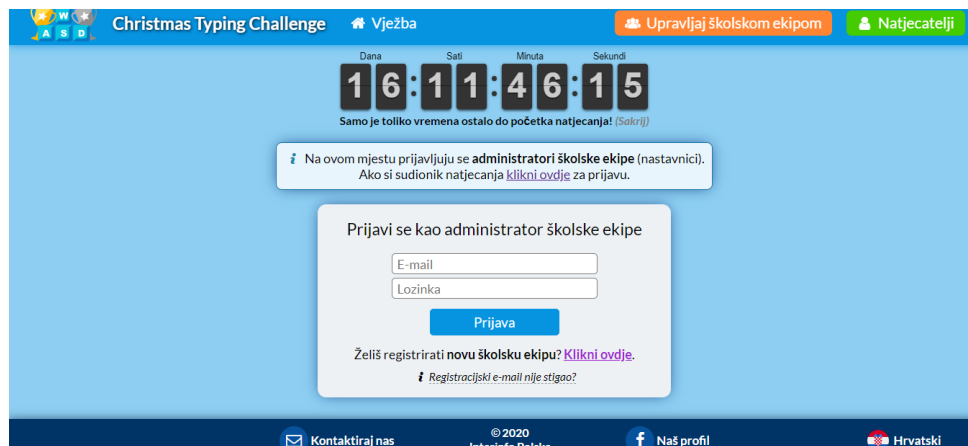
W
A S D

Christmas Typing Challenge

Vježba

Upravljaj školskom ekipom

Natjecatelji

Dana 16 : Sati 11 : Minuta 46 : Sekundi 15

Samo je toliko vremena ostalo do početka natjecanja! (Sakrij)

Na ovom mjestu prijavljuju se **administratori školske ekipe** (nastavnici). Ako si sudionik natjecanja klikni ovdje za prijavu.

Prijavi se kao administrator školske ekipe

E-mail

Lozinka

Prijava

Želiš registrirati **novu školsku ekipu**? Klikni ovdje.

Registracijski e-mail nije stigao?

Kontaktiraj nas

© 2020
Interinfo Polska

Naš profil

Hrvatski